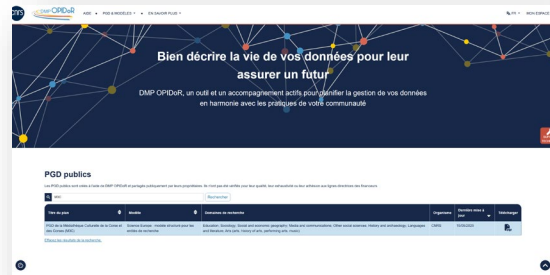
cnrs DMP OPIDoR

AIDE ▾ PGD & MODÈLES ▾ EN SAVOIR PLUS ▾

FR ▾ MON ESPACE

Bien décrire la vie de vos données pour leur assurer un futur

DMP OPIDoR, un outil et un accompagnement actifs pour planifier la gestion de vos données en harmonie avec les pratiques de votre communauté

PGD publics

Les PGD publics sont créés à l'aide de DMP OPIDoR et partagés publiquement par leurs propriétaires. Ils n'ont pas été vérifiés pour leur qualité, leur exhaustivité ou leur adhésion aux lignes directrices des financeurs.

Rechercher

| Titre du plan | Modèle | Domaines de recherche | Organisme | Dernière mise à jour | Télécharger |
|---|---|---|---|---|---|
| PGD de la Médiathèque Culturelle de la Corse et des Corses (MCC) | Science Europe : modèle structuré pour les entités de recherche | Education; Sociology; Social and economic geography; Media and communications; Other social sciences; History and archaeology; Languages and literature; Arts (arts, history of arts, performing arts, music) | CNRS | 10/05/2021 | |

Effacer les résultats de recherche.